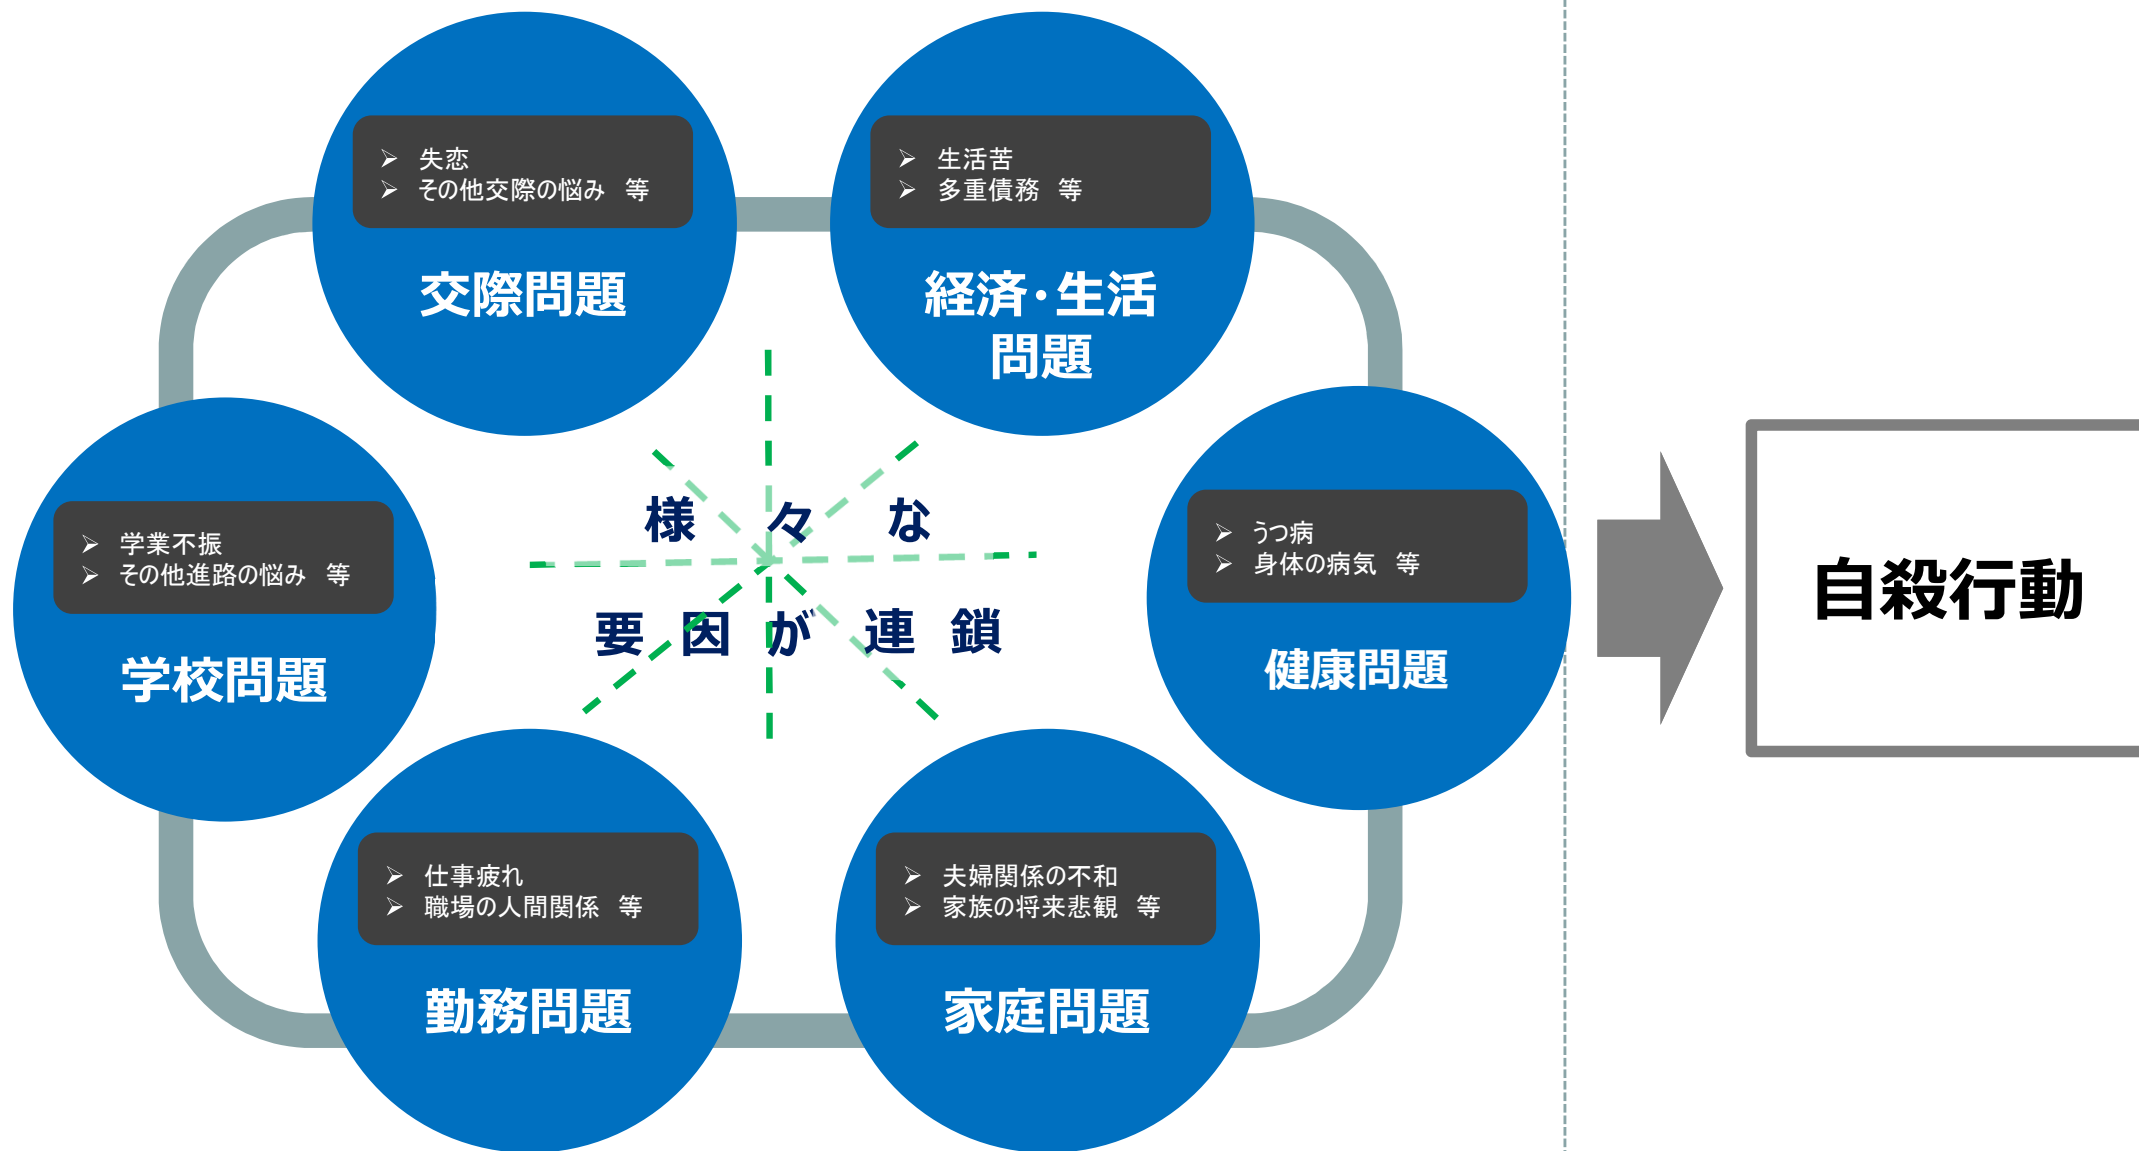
➢ 失恋
➢ その他交際の悩み　等

交際問題

➢ 生活苦
➢ 多重債務　等

経済·生活問題

➢ 学業不振
➢ その他進路の悩み　等

学校問題

様　々　な
要　因　が　連　鎖

➢ うつ病
➢ 身体の病気　等

健康問題

➢ 仕事疲れ
➢ 職場の人間関係　等

勤務問題

➢ 夫婦関係の不和
➢ 家族の将来悲観　等

家庭問題

自殺行動